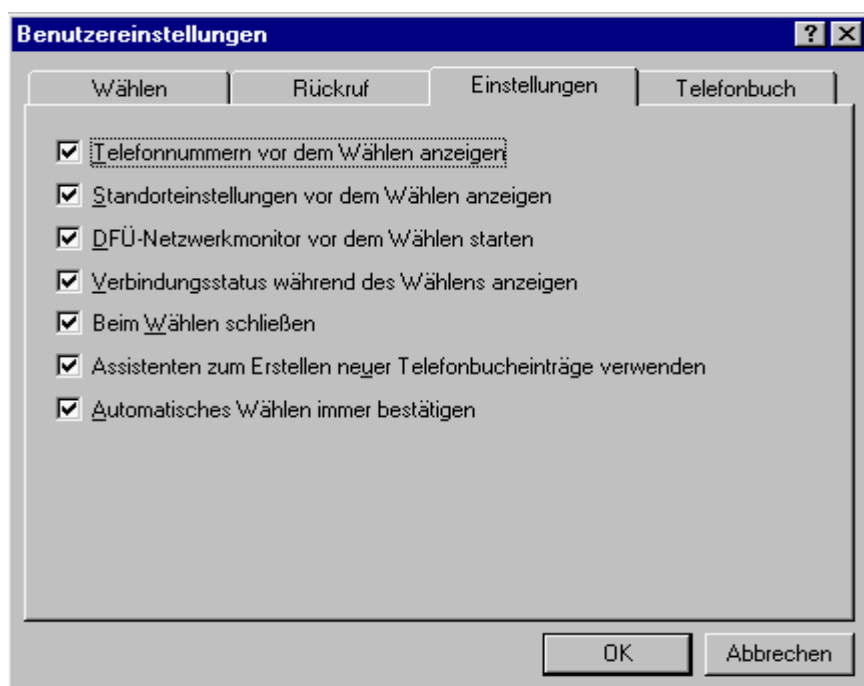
Benutzereinstellungen

?

Wählen

Rückruf

Einstellungen

Telefonbuch

Telefonnummern vor dem Wählen anzeigen

Standorteinstellungen vor dem Wählen anzeigen

DFÜ-Netzwerkmonitor vor dem Wählen starten

Verbindungsstatus während des Wählens anzeigen

Beim Wählen schließen

Assistenten zum Erstellen neuer Telefonbucheinträge verwenden

Automatisches Wählen immer bestätigen

OK

Abbrechen